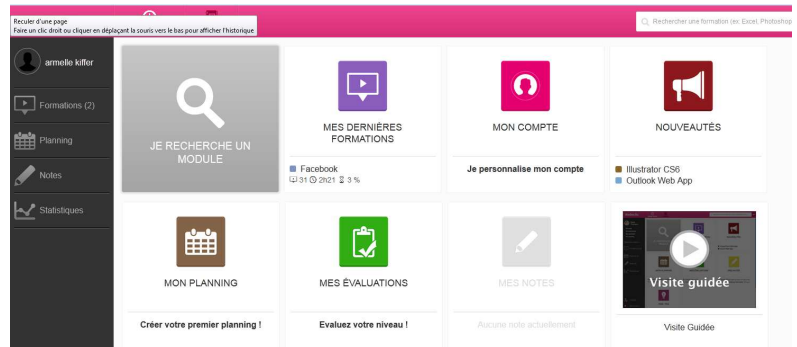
Reculer d'une page
Faire un clic droit ou cliquer en déplaçant la souris vers le bas pour afficher l'historique

Rechercher une formation (ex. Excel, Photoshop

armelle kiffer

Formations (2)

Planning

Notes

Statistiques

JE RECHERCHE UN MODULE

MES DERNIÈRES FORMATIONS

Facebook
31 2h21 3 %

MON COMPTE

Je personnalise mon compte

NOUVEAUTÉS

Illustrator CS6
Outlook Web App

MON PLANNING

Créer votre premier planning !

MES ÉVALUATIONS

Evaluez votre niveau !

MES NOTES

Aucune note actuellement

Visite guidée

Visite Guidée